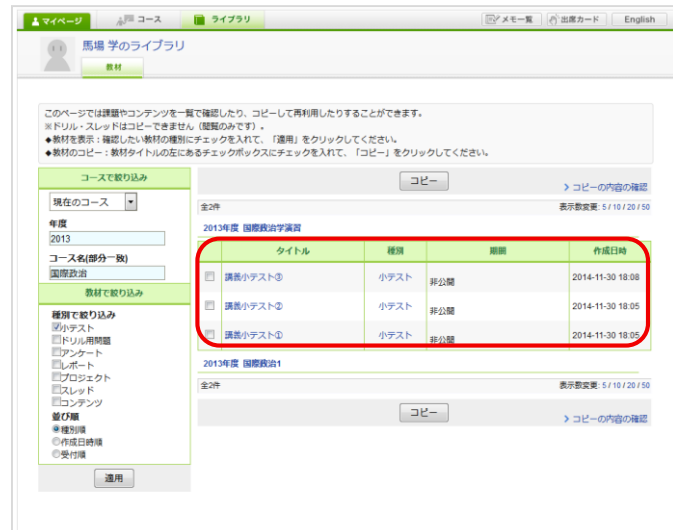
マイページ　コース　ライブラリ　メモ一覧　出席カード　English

馬場 学のライブラリ
教材

このページでは課題やコンテンツを一覧で確認したり、コピーして再利用したりすることができます。
※ドリル・スレッドはコピーできません（閲覧のみです）。
◆教材を表示：確認したい教材の種別にチェックを入れて、「適用」をクリックしてください。
◆教材のコピー：教材タイトルの左にあるチェックボックスにチェックを入れて、「コピー」をクリックしてください。

コースで絞り込み
現在のコース
年度
2013
コース名(部分一致)
国際政治
教材で絞り込み
種別で絞り込み
小テスト
ドリル用問題
アンケート
レポート
プロジェクト
スレッド
コンテンツ
並び順
種別順
作成日時順
受付順
適用

コピー
> コピーの内容の確認
全2件
表示数変更：5 / 10 / 20 / 50
2013年度 国際政治学演習

| | タイトル | 種別 | 期間 | 作成日時 |
|---|---|---|---|---|
| | 講義小テスト③ | 小テスト | 非公開 | 2014-11-30 18:08 |
| | 講義小テスト② | 小テスト | 非公開 | 2014-11-30 18:05 |
| | 講義小テスト① | 小テスト | 非公開 | 2014-11-30 18:05 |

2013年度 国際政治1
全2件
表示数変更：5 / 10 / 20 / 50
コピー
> コピーの内容の確認